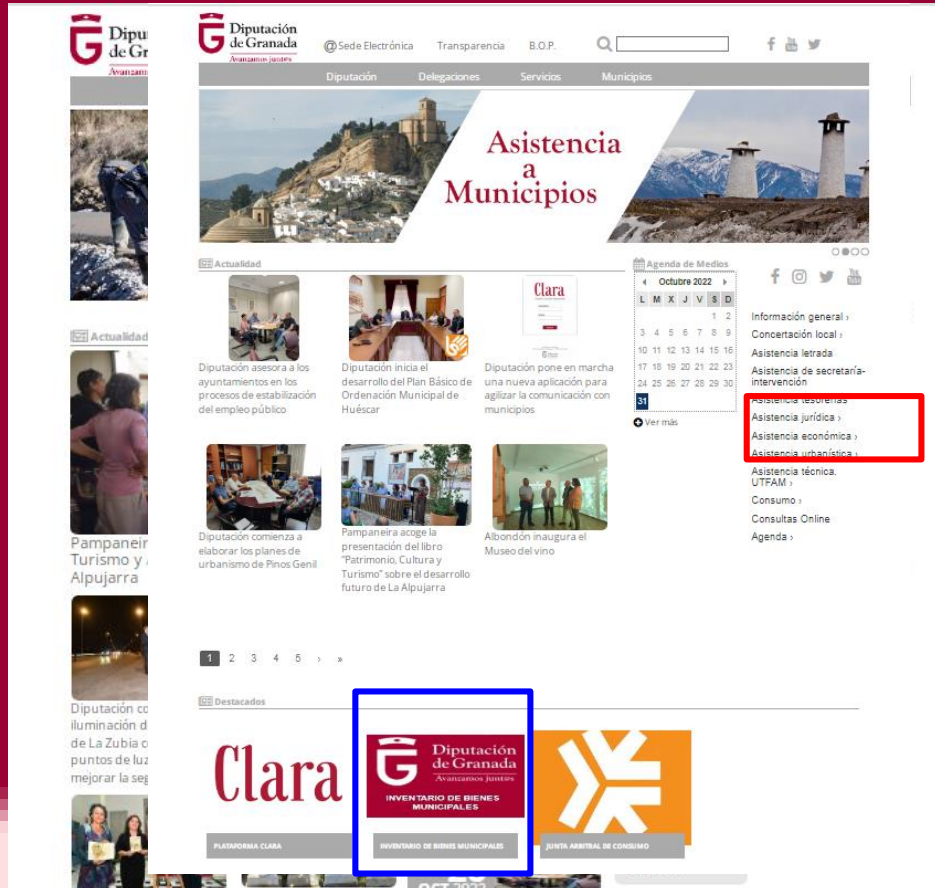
Diputación de Granada
Avanzamos juntos

@Sede Electrónica Transparencia B.O.P.

Diputación Delegaciones Servicios Municipios

Asistencia a Municipios

Actualidad

Diputación asesora a los ayuntamientos en los procesos de estabilización del empleo público

Diputación inicia el desarrollo del Plan Básico de Ordenación Municipal de Huéscar

Diputación pone en marcha una nueva aplicación para agilizar la comunicación con municipios

Diputación comienza a elaborar los planes de urbanismo de Pinos Genil

Pampaneira acoge la presentación del libro "Patrimonio, Cultura y Turismo" sobre el desarrollo futuro de La Alpujarra

Albondón inaugura el Museo del vino

1 2 3 4 5 › »

Agenda de Medios

Octubre 2022

| L | M | X | J | V | S | D |
|---|---|---|---|---|---|---|
| | | | | | 1 | 2 |
| 3 | 4 | 5 | 6 | 7 | 8 | 9 |
| 10 | 11 | 12 | 13 | 14 | 15 | 16 |
| 17 | 18 | 19 | 20 | 21 | 22 | 23 |
| 24 | 25 | 26 | 27 | 28 | 29 | 30 |
| 31 | | | | | | |

Ver más

Información general ›
Concertación local ›
Asistencia letrada
Asistencia de secretaría-intervención
Asistencia tesorerías
Asistencia jurídica ›
Asistencia económica ›
Asistencia urbanística ›
Asistencia técnica. UTFAM ›
Consumo ›
Consultas Online
Agenda ›

Destacados

Clara
PLATAFORMA CLARA

Diputación de Granada
Avanzamos juntos
INVENTARIO DE BIENES MUNICIPALES
INVENTARIO DE BIENES MUNICIPALES

JUNTA ARBITRAL DE CONSUMO

Actualidad
Pampaneira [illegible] Turismo y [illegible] Alpujarra

Diputación co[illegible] iluminación d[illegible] de La Zubia c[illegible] puntos de luz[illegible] mejorar la seg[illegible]